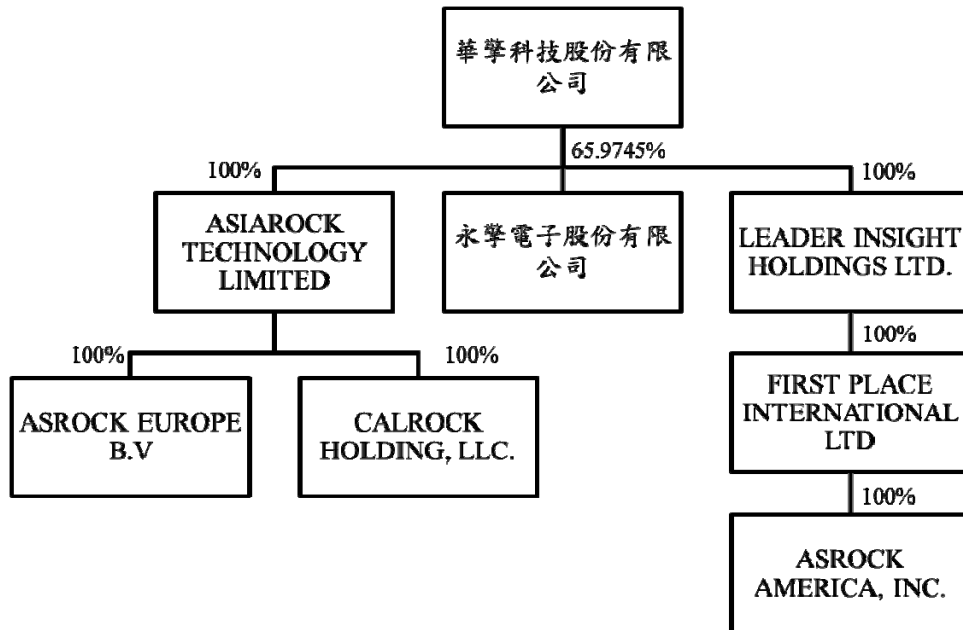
華擎科技股份有限公司

65.9745%

100%

ASIAROCK TECHNOLOGY LIMITED

永擎電子股份有限公司

100%

LEADER INSIGHT HOLDINGS LTD.

100%

ASROCK EUROPE B.V

100%

CALROCK HOLDING, LLC.

100%

FIRST PLACE INTERNATIONAL LTD

100%

ASROCK AMERICA, INC.